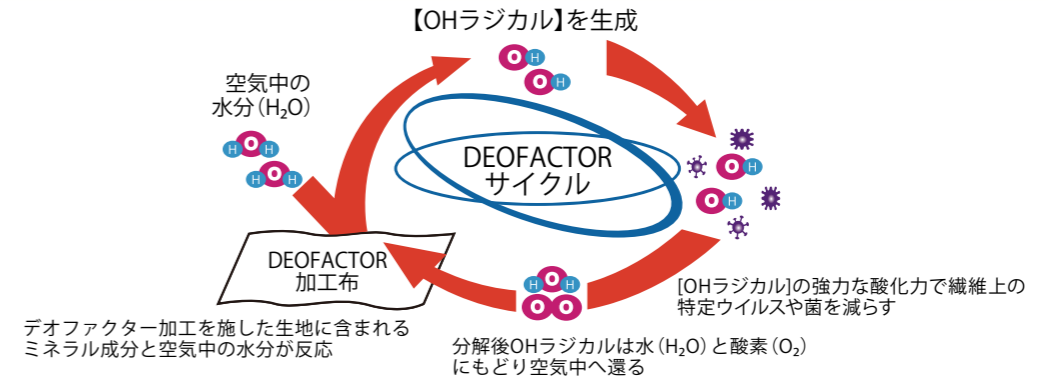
【OHラジカル】を生成

O H
O H

空気中の水分($H_2O$)

H O H
H O H

DEOFACTOR
サイクル

O H
O H

DEOFACTOR
加工布

[OHラジカル]の強力な酸化力で繊維上の特定ウイルスや菌を減らす

デオファクター加工を施した生地に含まれるミネラル成分と空気中の水分が反応

H O H
O O

分解後OHラジカルは水($H_2O$)と酸素($O_2$)にもどり空気中へ還る